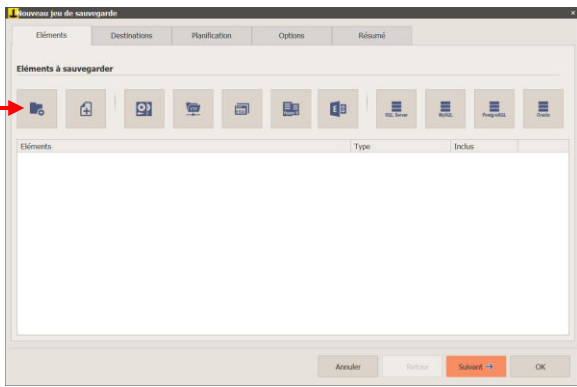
Nouveau jeu de sauvegarde

Eléments | Destinations | Planification | Options | Résumé

Eléments à sauvegarder

Hyper-V

SQL Server | MySQL | PostgreSQL | Oracle

| Eléments | Type | Inclus |
|---|---|---|

Annuler | Retour | Suivant → | OK